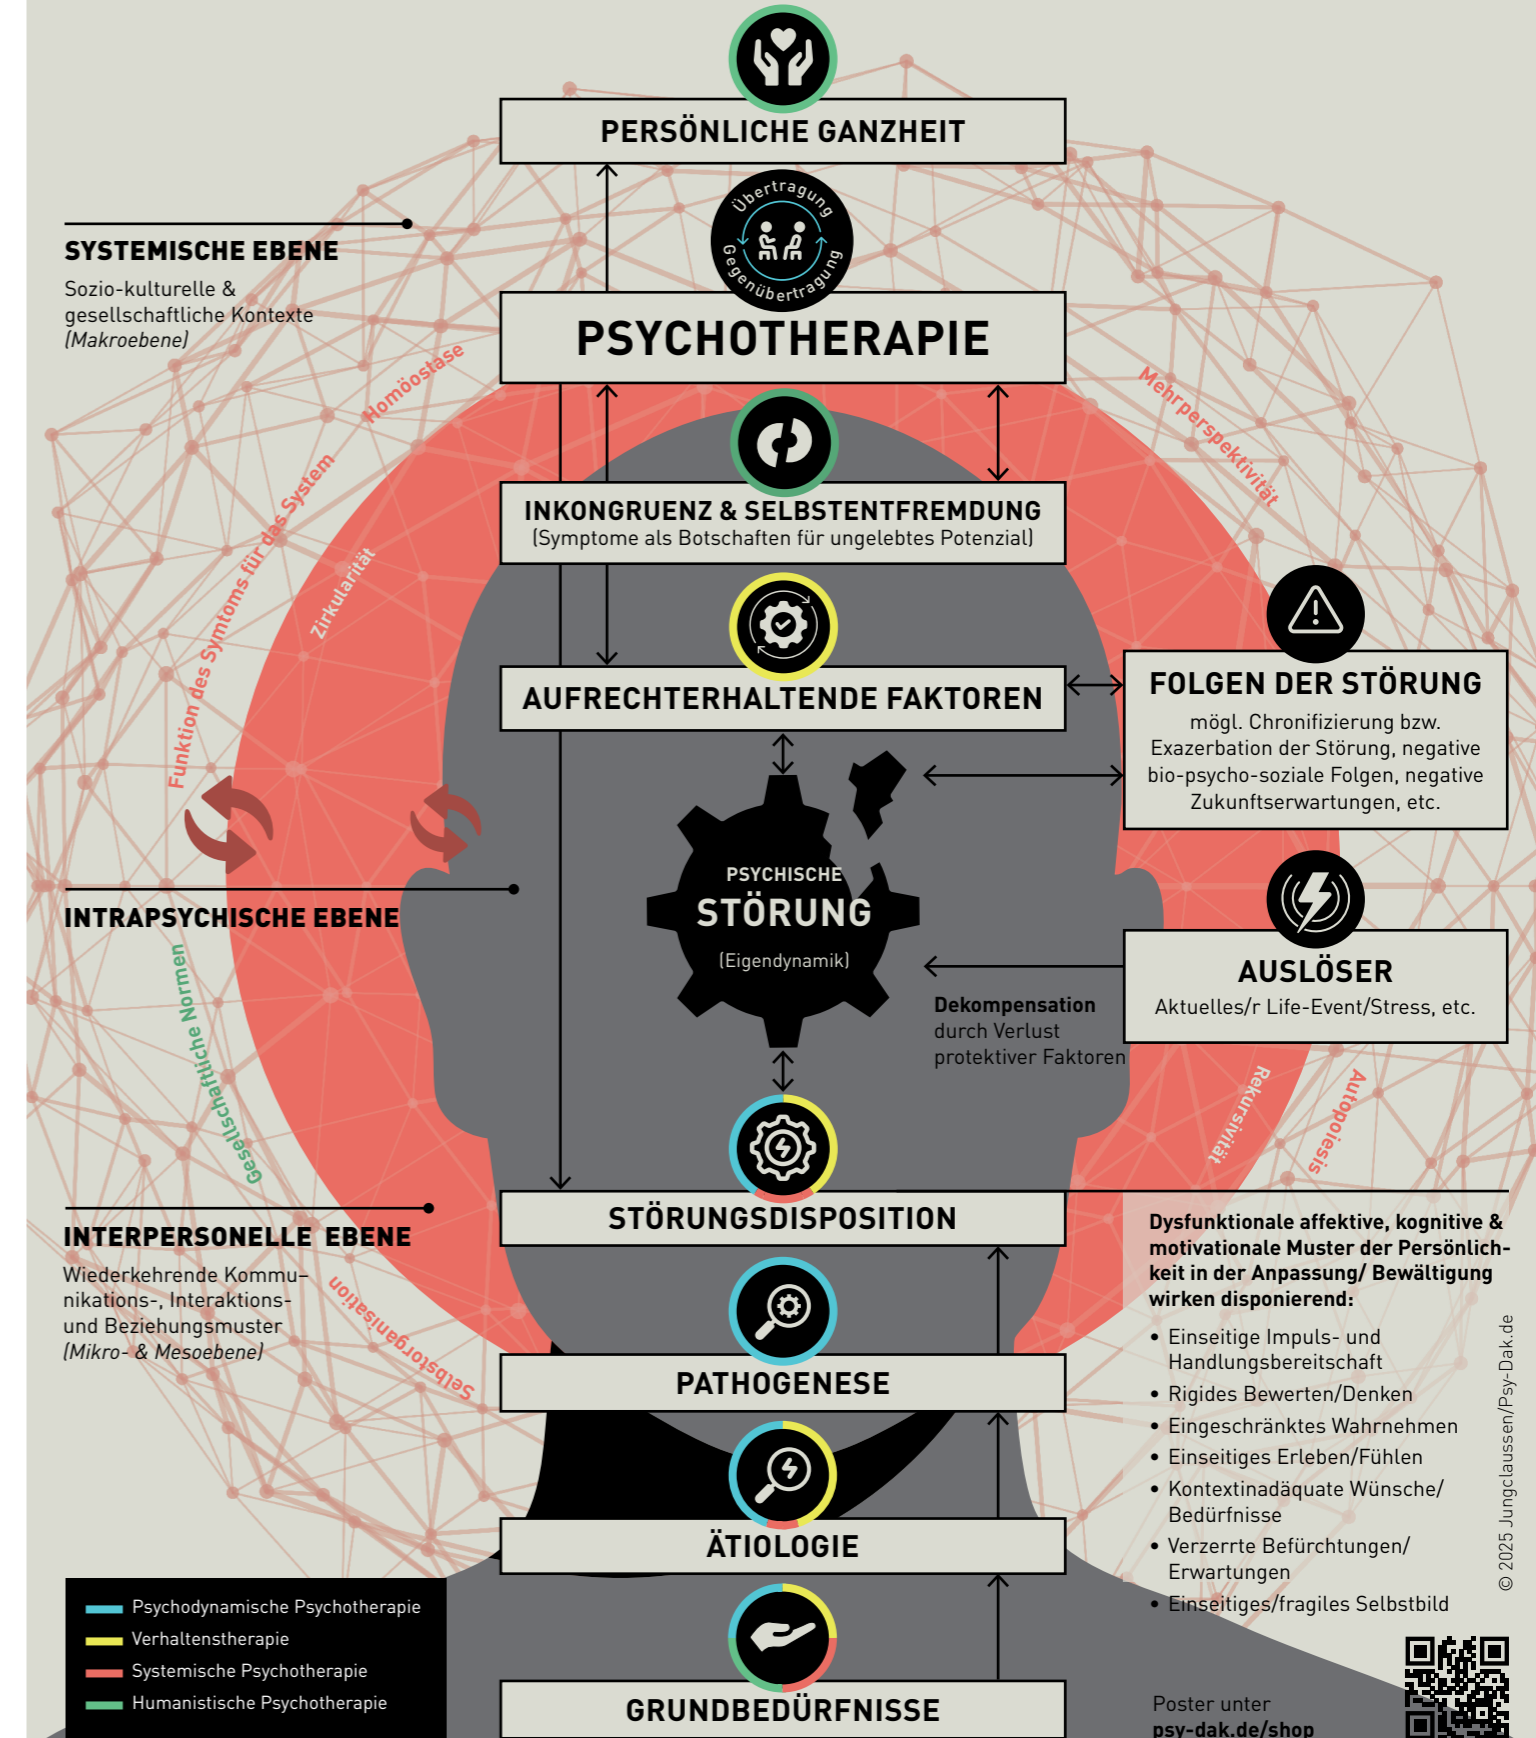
PERSÖNLICHE GANZHEIT

Übertragung
Gegenübertragung

SYSTEMISCHE EBENE
Sozio-kulturelle & gesellschaftliche Kontexte (Makroebene)

PSYCHOTHERAPIE

Homöostase
Mehrperspektivität
Funktion des Symptoms für das System
Zirkularität

INKONGRUENZ & SELBSTENTFREMDUNG
(Symptome als Botschaften für ungelebtes Potenzial)

AUFRECHTERHALTENDE FAKTOREN

FOLGEN DER STÖRUNG
mögl. Chronifizierung bzw. Exazerbation der Störung, negative bio-psycho-soziale Folgen, negative Zukunftserwartungen, etc.

PSYCHISCHE
STÖRUNG
(Eigendynamik)

INTRAPSYCHISCHE EBENE

Gesellschaftliche Normen

AUSLÖSER
Aktuelles/r Life-Event/Stress, etc.

Dekompensation durch Verlust protektiver Faktoren

Rekursivität
Autopoiesis

STÖRUNGSDISPOSITION

INTERPERSONELLE EBENE
Wiederkehrende Kommunikations-, Interaktions- und Beziehungsmuster (Mikro- & Mesoebene)

Selbstorganisation

Dysfunktionale affektive, kognitive & motivationale Muster der Persönlichkeit in der Anpassung/ Bewältigung wirken disponierend:
• Einseitige Impuls- und Handlungsbereitschaft
• Rigides Bewerten/Denken
• Eingeschränktes Wahrnehmen
• Einseitiges Erleben/Fühlen
• Kontextinadäquate Wünsche/ Bedürfnisse
• Verzerrte Befürchtungen/ Erwartungen
• Einseitiges/fragiles Selbstbild

PATHOGENESE

ÄTIOLOGIE

© 2025 Jungclaussen/Psy-Dak.de

Psychodynamische Psychotherapie
Verhaltenstherapie
Systemische Psychotherapie
Humanistische Psychotherapie

GRUNDBEDÜRFNISSE

Poster unter
psy-dak.de/shop